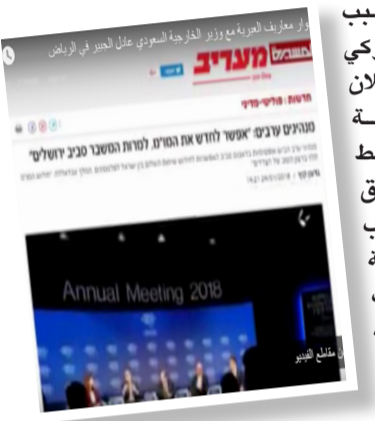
وار معاريف العبرية مع وزير الخارجية السعودي عادل الجبير في الرياض

מעריב

חדשות / פוליטי-מדיני

מנהיגים ערבים: "אפשר לחדש את המו"מ, למרות המשבר סביב ירושלים"

Annual Meeting 2018

مقاطع الفيديو

ب
كي
لان
ـة
ط
ق
ب
ة